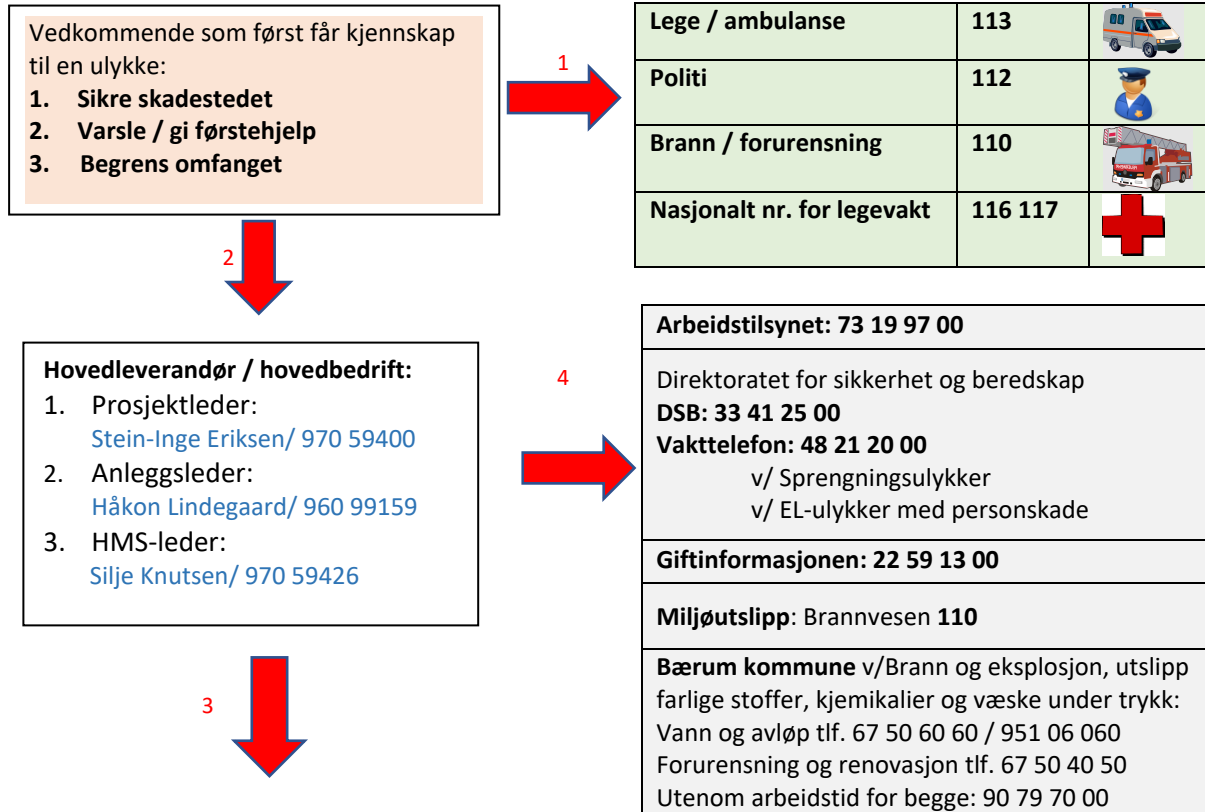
Vedkommende som først får kjennskap til en ulykke:
1. Sikre skadestedet
2. Varsle / gi førstehjelp
3. Begrens omfanget

1

| Lege / ambulanse | 113 | |
|---|---|---|
| Politi | 112 | |
| Brann / forurensning | 110 | |
| Nasjonalt nr. for legevakt | 116 117 | |

2

Hovedleverandør / hovedbedrift:
1. Prosjektleder:
Stein-Inge Eriksen/ 970 59400
2. Anleggsleder:
Håkon Lindegaard/ 960 99159
3. HMS-leder:
Silje Knutsen/ 970 59426

4

Arbeidstilsynet: 73 19 97 00

Direktoratet for sikkerhet og beredskap
DSB: 33 41 25 00
Vakttelefon: 48 21 20 00
v/ Sprengningsulykker
v/ EL-ulykker med personskade

Giftinformasjonen: 22 59 13 00

Miljøutslipp: Brannvesen 110

Bærum kommune v/Brann og eksplosjon, utslipp farlige stoffer, kjemikalier og væske under trykk:
Vann og avløp tlf. 67 50 60 60 / 951 06 060
Forurensning og renovasjon tlf. 67 50 40 50
Utenom arbeidstid for begge: 90 79 70 00

3